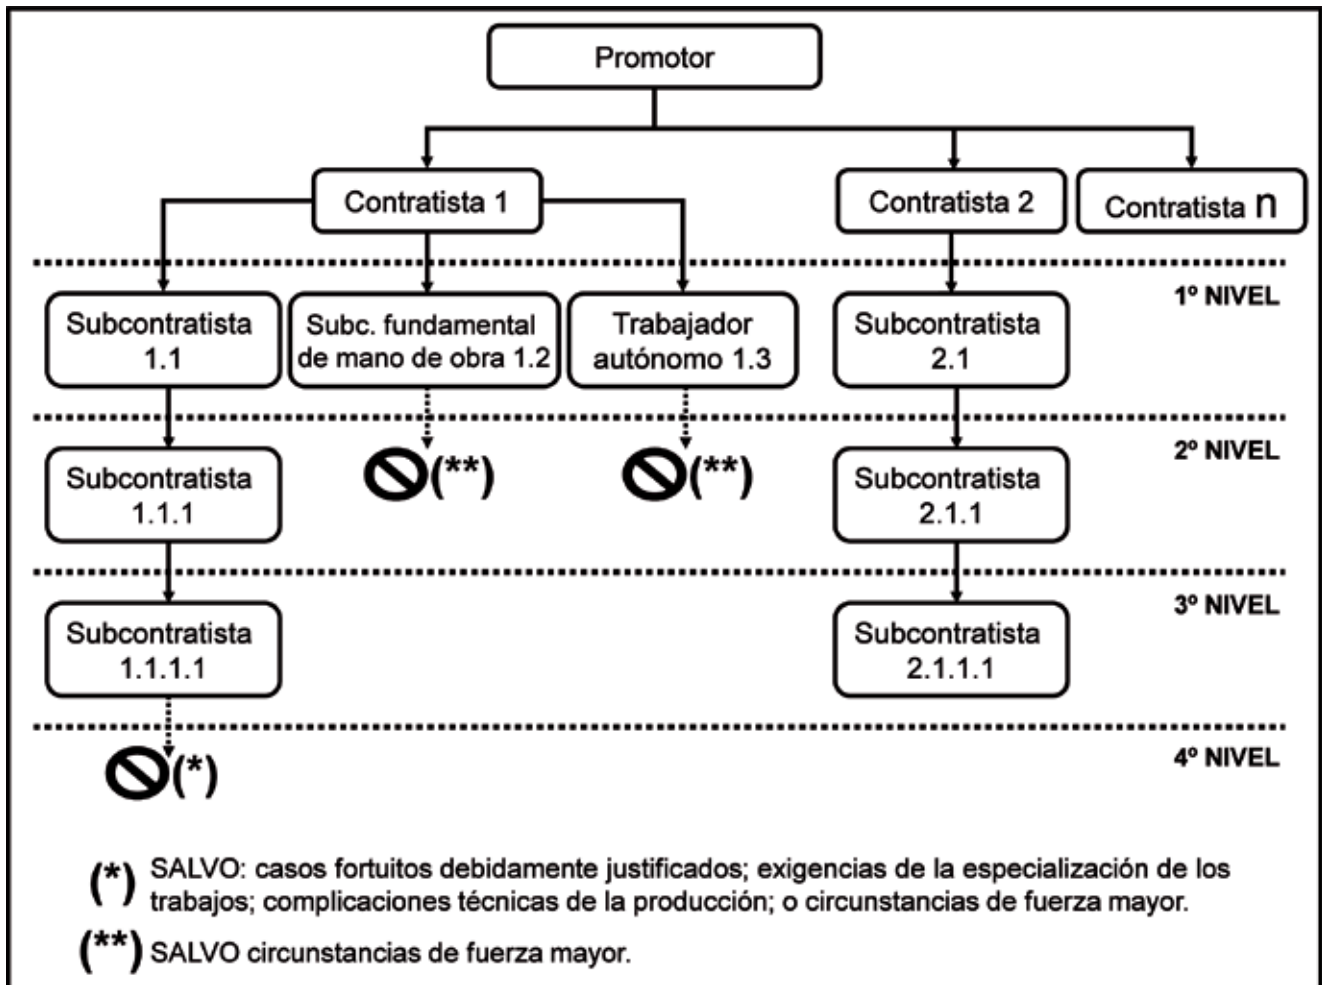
Promotor

Contratista 1

Contratista 2

Contratista n

1º NIVEL

Subcontratista 1.1

Subc. fundamental de mano de obra 1.2

Trabajador autónomo 1.3

Subcontratista 2.1

2º NIVEL

Subcontratista 1.1.1

(**)

(**)

Subcontratista 2.1.1

3º NIVEL

Subcontratista 1.1.1.1

Subcontratista 2.1.1.1

4º NIVEL

(*)

(*) SALVO: casos fortuitos debidamente justificados; exigencias de la especialización de los trabajos; complicaciones técnicas de la producción; o circunstancias de fuerza mayor.

(**) SALVO circunstancias de fuerza mayor.